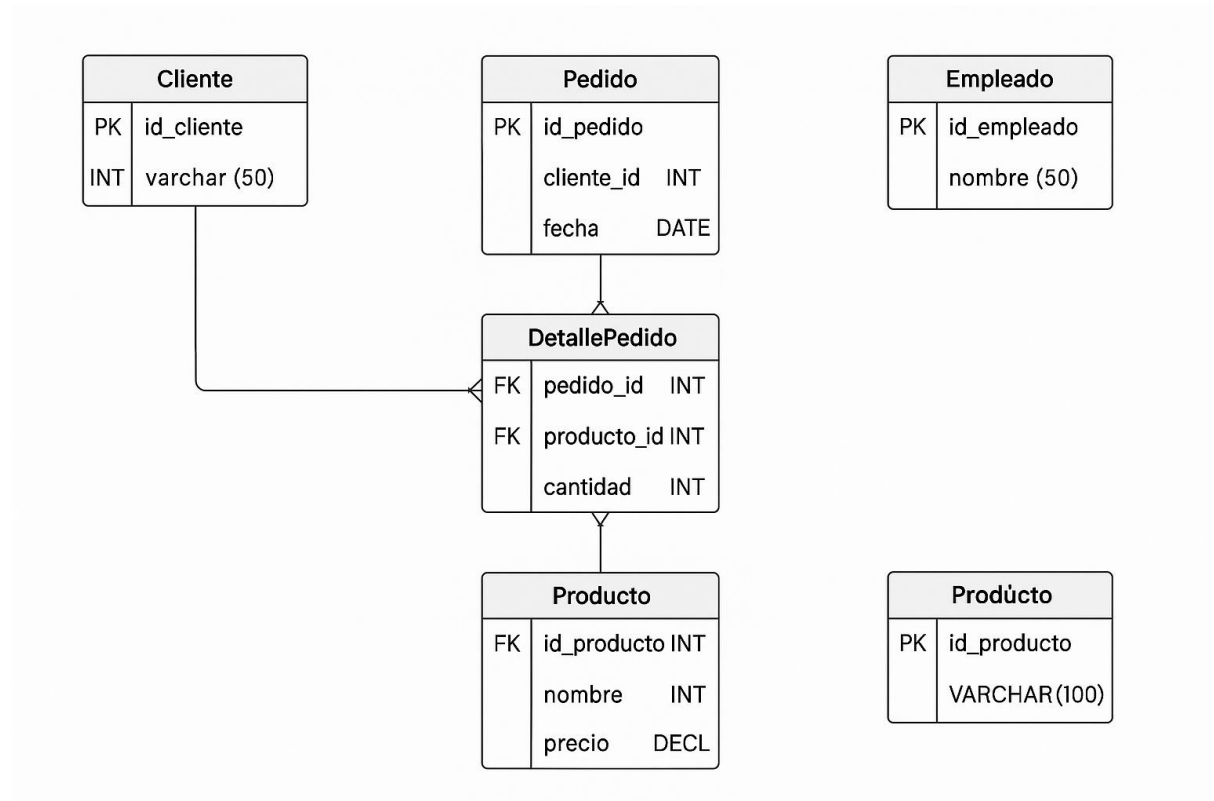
Cliente

| PK | id_cliente |
|---|---|
| INT | varchar (50) |

Pedido

| PK | id_pedido | |
|---|---|---|
| | cliente_id | INT |
| | fecha | DATE |

Empleado

| PK | id_empleado |
|---|---|
| | nombre (50) |

DetallePedido

| FK | pedido_id | INT |
|---|---|---|
| FK | producto_id | INT |
| | cantidad | INT |

Producto

| FK | id_producto | INT |
|---|---|---|
| | nombre | INT |
| | precio | DECL |

Prodúcto

| PK | id_producto |
|---|---|
| | VARCHAR(100) |